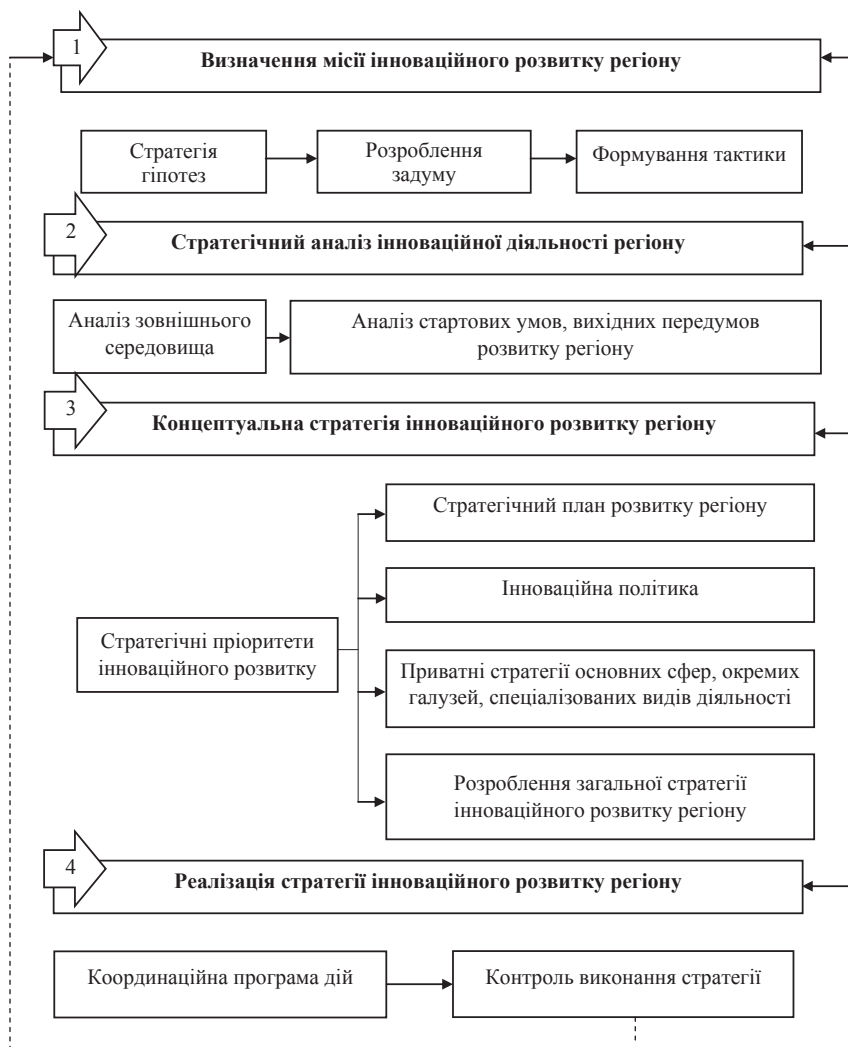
1

Визначення місії інноваційного розвитку регіону

Стратегія гіпотез

Розроблення задуму

Формування тактики

2

Стратегічний аналіз інноваційної діяльності регіону

Аналіз зовнішнього середовища

Аналіз стартових умов, вихідних передумов розвитку регіону

3

Концептуальна стратегія інноваційного розвитку регіону

Стратегічні пріоритети інноваційного розвитку

Стратегічний план розвитку регіону

Інноваційна політика

Приватні стратегії основних сфер, окремих галузей, спеціалізованих видів діяльності

Розроблення загальної стратегії інноваційного розвитку регіону

4

Реалізація стратегії інноваційного розвитку регіону

Координаційна програма дій

Контроль виконання стратегії